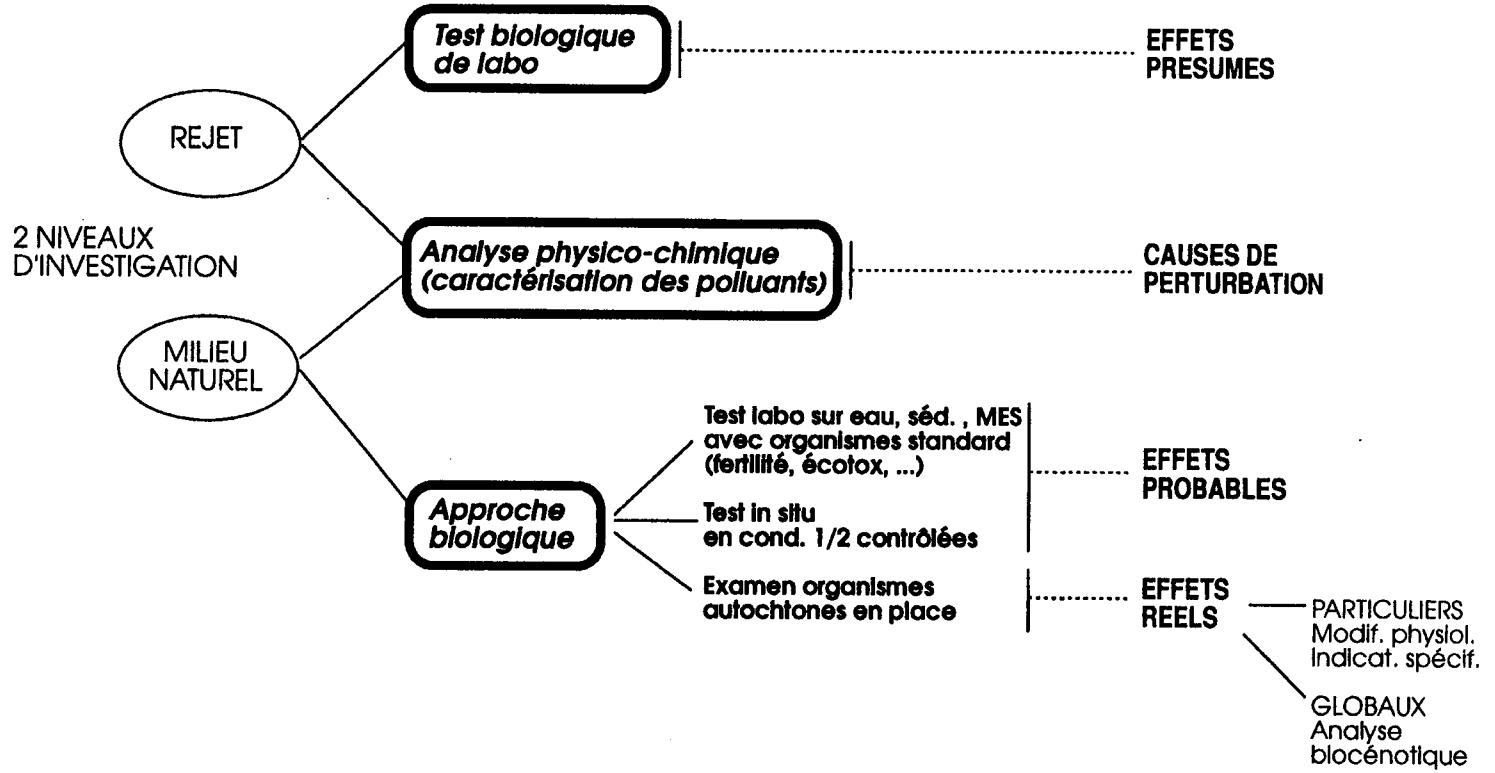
Test biologique de labo

EFFETS PRESUMES

REJET

2 NIVEAUX D'INVESTIGATION

Analyse physico-chimique (caractérisation des polluants)

CAUSES DE PERTURBATION

MILIEU NATUREL

Test labo sur eau, séd. , MES avec organismes standard (fertilité, écotox, ...)

EFFETS PROBABLES

Approche biologique

Test in situ en cond. 1/2 contrôlées

Examen organismes autochtones en place

EFFETS REELS

PARTICULIERS Modif. physiol. Indicat. spécif.

GLOBAUX Analyse biocénotique